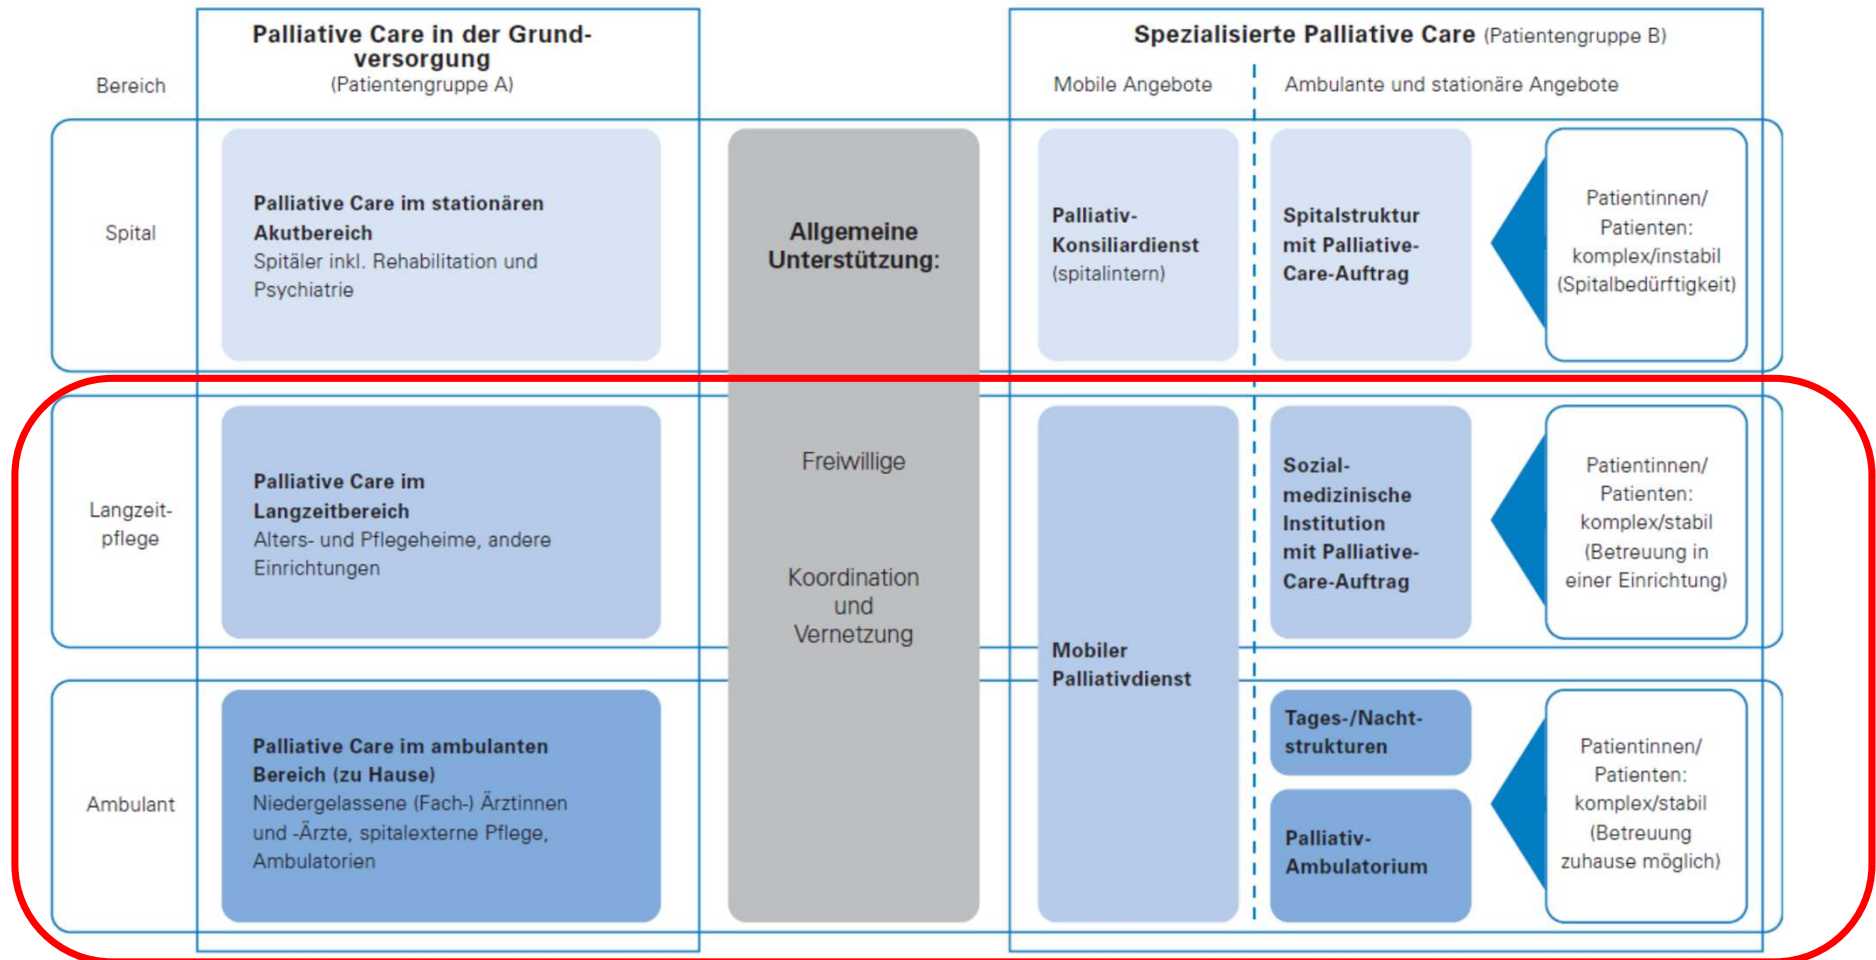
Bereich

Palliative Care in der Grundversorgung
(Patientengruppe A)

Spezialisierte Palliative Care (Patientengruppe B)

Mobile Angebote

Ambulante und stationäre Angebote

Spital

Palliative Care im stationären Akutbereich
Spitäler inkl. Rehabilitation und Psychiatrie

Allgemeine Unterstützung:

Palliativ-Konsiliardienst
(spitalintern)

Spitalstruktur mit Palliative-Care-Auftrag

Patientinnen/ Patienten: komplex/instabil (Spitalbedürftigkeit)

Langzeitpflege

Palliative Care im Langzeitbereich
Alters- und Pflegeheime, andere Einrichtungen

Freiwillige

Koordination und Vernetzung

Mobiler Palliativdienst

Sozialmedizinische Institution mit Palliative-Care-Auftrag

Patientinnen/ Patienten: komplex/stabil (Betreuung in einer Einrichtung)

Ambulant

Palliative Care im ambulanten Bereich (zu Hause)
Niedergelassene (Fach-) Ärztinnen und -Ärzte, spitalexterne Pflege, Ambulatorien

Tages-/Nachtstrukturen

Palliativ-Ambulatorium

Patientinnen/ Patienten: komplex/stabil (Betreuung zuhause möglich)